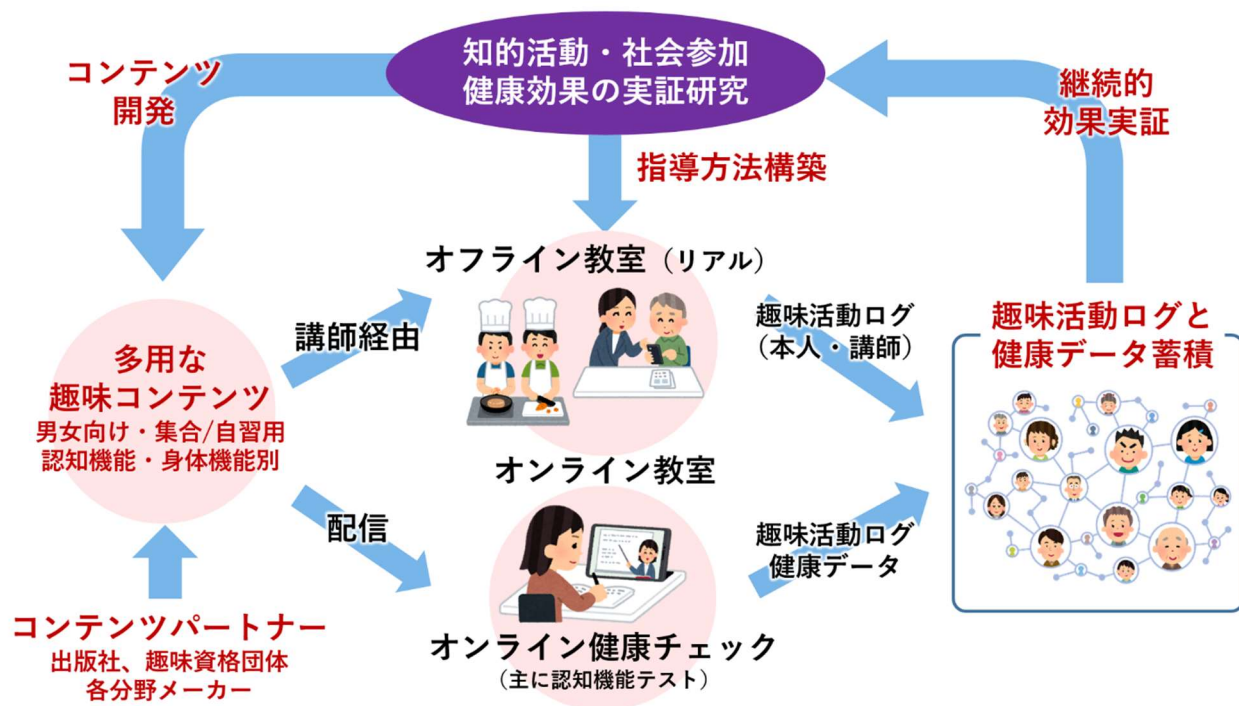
知的活動・社会参加
健康効果の実証研究

コンテンツ
開発

継続的
効果実証

指導方法構築

オフライン教室（リアル）

講師経由

趣味活動ログ
（本人・講師）

趣味活動ログと
健康データ蓄積

多用な
趣味コンテンツ
男女向け・集合/自習用
認知機能・身体機能別

オンライン教室

配信

趣味活動ログ
健康データ

オンライン健康チェック
（主に認知機能テスト）

コンテンツパートナー
出版社、趣味資格団体
各分野メーカー